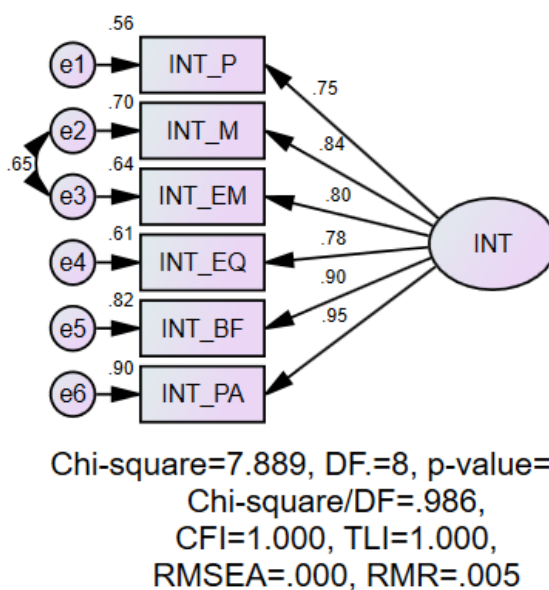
.56
e1
INT_P
.70
e2
INT_M
.65
.64
e3
INT_EM
.61
e4
INT_EQ
.82
e5
INT_BF
.90
e6
INT_PA
.75
.84
.80
.78
.90
.95
INT

Chi-square=7.889, DF.=8, p-value=
Chi-square/DF=.986,
CFI=1.000, TLI=1.000,
RMSEA=.000, RMR=.005